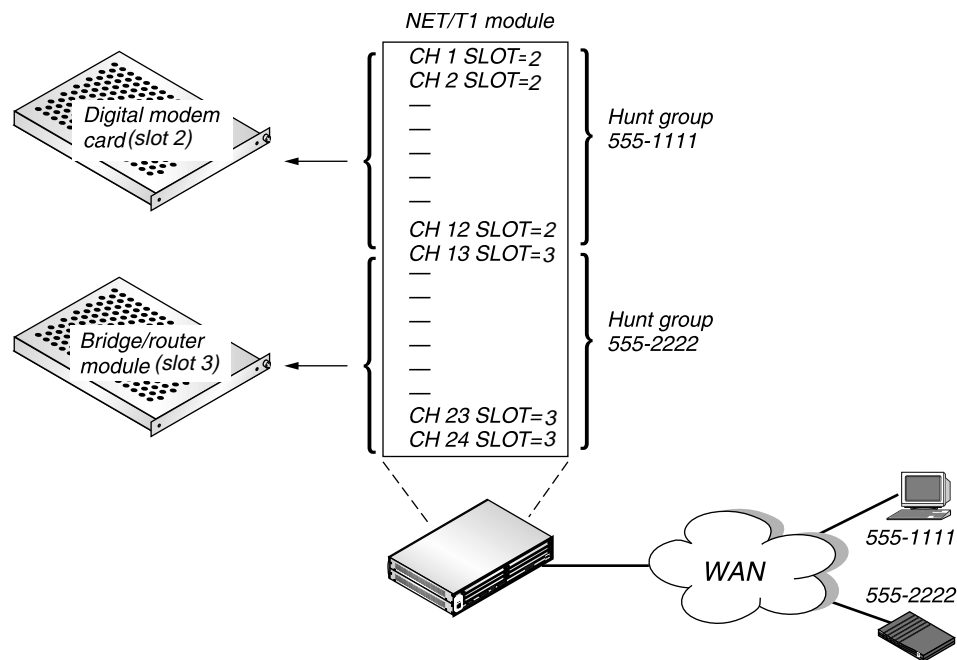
NET/T1 module

CH 1 SLOT=2
CH 2 SLOT=2
—
—
—
—
—
CH 12 SLOT=2
CH 13 SLOT=3
—
—
—
—
—
—
CH 23 SLOT=3
CH 24 SLOT=3

Digital modem card (slot 2)

Bridge/router module (slot 3)

Hunt group 555-1111

Hunt group 555-2222

WAN

555-1111

555-2222